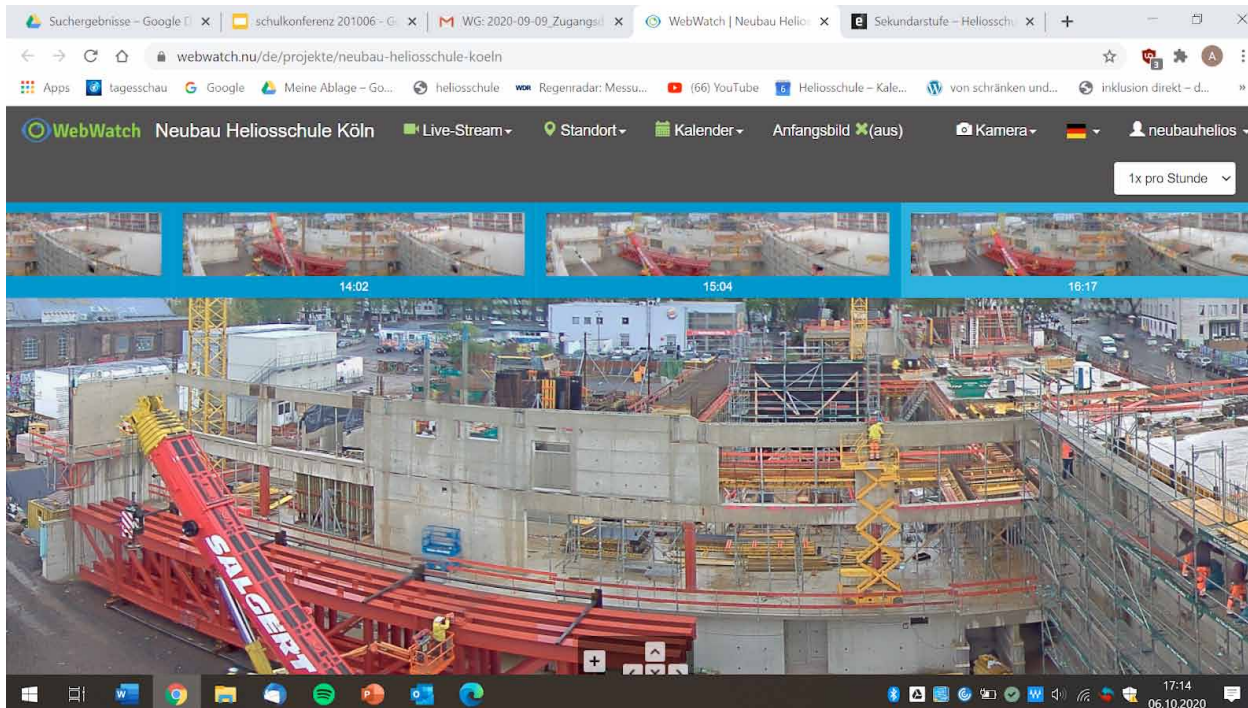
Suchergebnisse – Google D ×
schulkonferenz 201006 – G ×
WG: 2020-09-09_Zugangsd ×
WebWatch | Neubau Helio ×
Sekundarstufe – Heliossch ×
+

webwatch.nu/de/projekte/neubau-heliosschule-koeln

Apps
tagesschau
Google
Meine Ablage – Go...
heliosschule
Regenradar: Messu...
(66) YouTube
Heliosschule – Kale...
von schränken und...
inklusion direkt – d...

WebWatch Neubau Heliosschule Köln
Live-Stream
Standort
Kalender
Anfangsbild (aus)
Kamera
neubauhelios

1x pro Stunde

14:02
15:04
16:17

SALGERT

17:14
06.10.2020